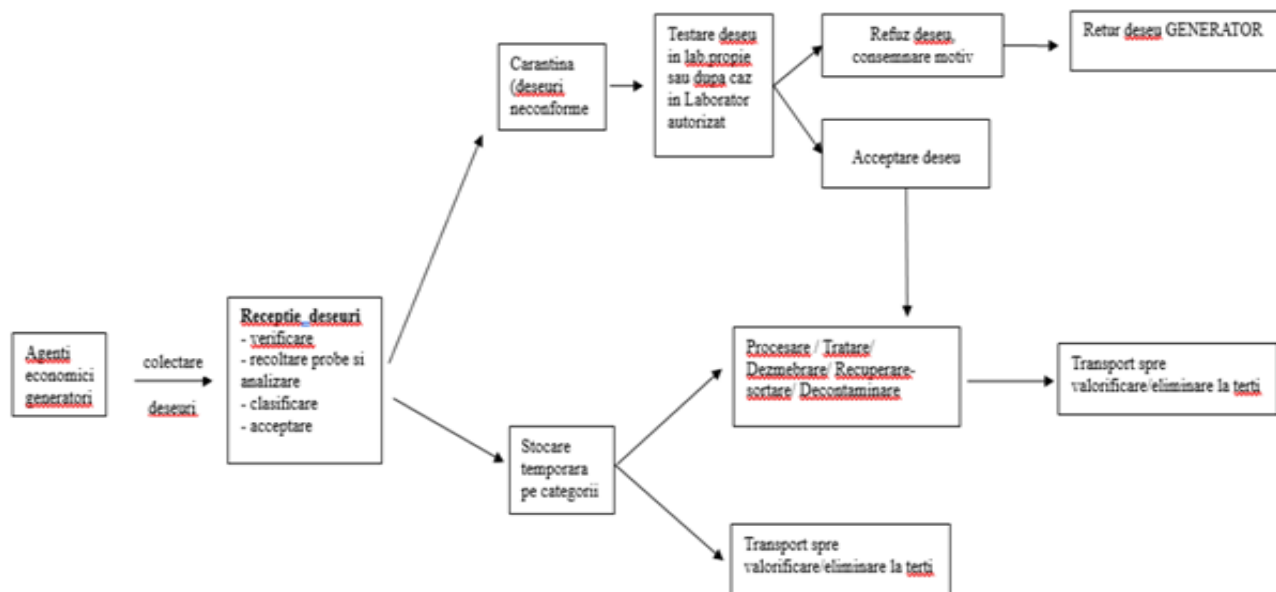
Agenti economici generatori

colectare

deseuri

Receptie deseuri
- verificare
- recoltare probe si analizare
- clasificare
- acceptare

Carantina (deseuri neconforme

Testare deseu in lab.propie sau dupa caz in Laborator autorizat

Refuz deseu, consemnare motiv

Retur deseu GENERATOR

Acceptare deseu

Stocare temporara pe categorii

Procesare / Tratare/ Dezmebrare/ Recuperare-sortare/ Decontaminare

Transport spre valorificare/eliminare la terti

Transport spre valorificare/eliminare la terti